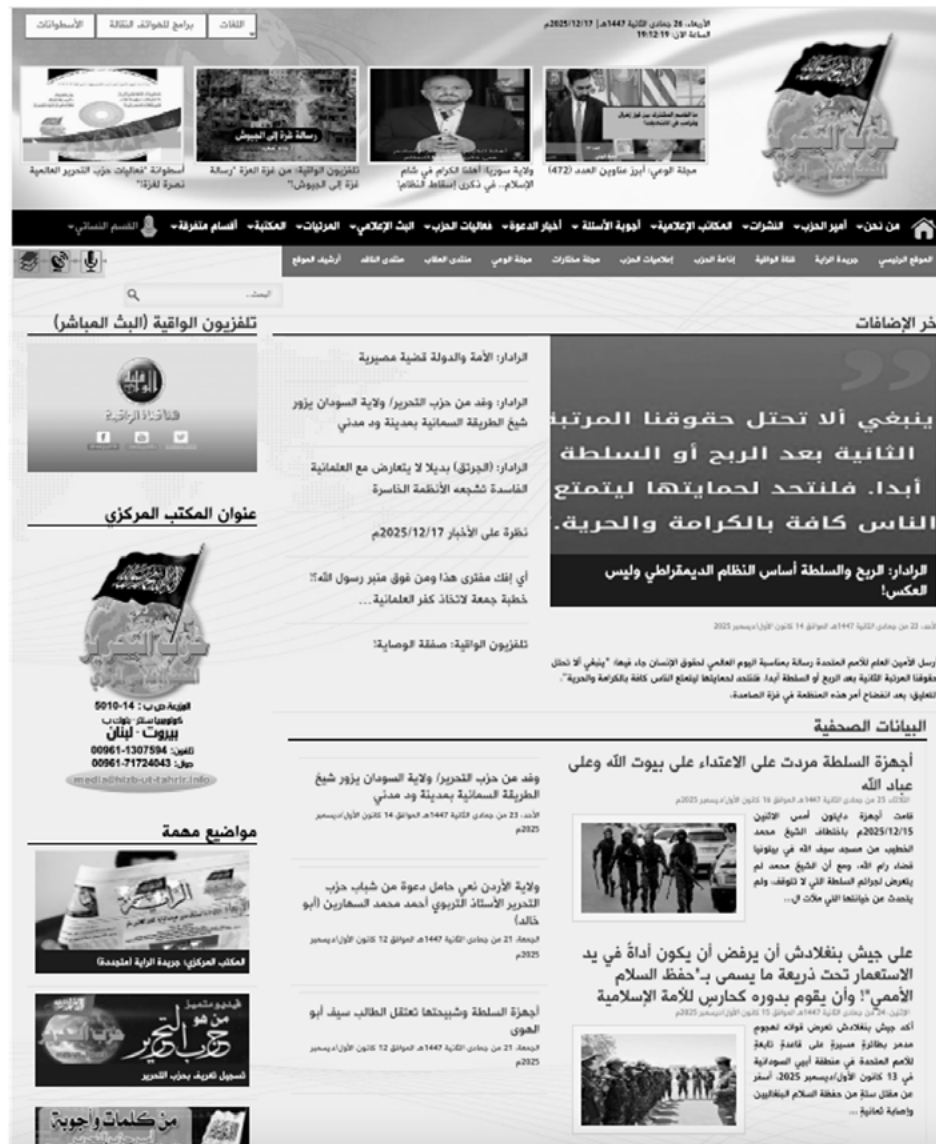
الأربعاء، 26 جمادى الثانية 1447هـ| 2025/12/17م
الساعة الآن: 19:12:19

اللغات | برامج للهواتف النقالة | الأسطوانات

مجلة الوعي: أبرز عناوين العدد (472)

ولاية سوريا: أهلنا الكرام في شام الإسلام.. في ذكرى إسقاط النظام!

تلفزيون الواقية: من غزة العزة "رسالة غزة إلى الجيوش"

رسالة غزة إلى الجيوش

أسطوانة "فعاليات حزب التحرير العالمية نصرة لغزة"

من نحن | أمير الحزب | النشرات | المكاتب الإعلامية | أجوبة الأسئلة | أخبار الدعوة | فعاليات الحزب | البث الإعلامي | المرئيات | المكتبة | أقسام متفرقة | القسم النسائي

الموقع الرئيسي | جريدة الراية | قناة الواقية | إذاعة الحزب | إعلاميات الحزب | مجلة مختارات | مجلة الوعي | منتدى الطلاب | منتدى الناقد | أرشيف الموقع

البحث...

آخر الإضافات

ينبغي ألا تحتل حقوقنا المرتبة الثانية بعد الربح أو السلطة أبدا. فلنتحد لحمايتها ليتمتع الناس كافة بالكرامة والحرية.

الرادار: الربح والسلطة أساس النظام الديمقراطي وليس العكس!

الأحد، 23 من جمادى الثانية 1447هـ الموافق 14 كانون الأول/ديسمبر 2025

أرسل الأمين العام للأمم المتحدة رسالة بمناسبة اليوم العالمي لحقوق الإنسان جاء فيها: "ينبغي ألا تحتل حقوقنا المرتبة الثانية بعد الربح أو السلطة أبدا. فلنتحد لحمايتها ليتمتع الناس كافة بالكرامة والحرية".
التعليق: بعد انفضاح أمر هذه المنظمة في غزة الصامدة...

الرادار: الأمة والدولة قضية مصيرية

الرادار: وفد من حزب التحرير/ ولاية السودان يزور شيخ الطريقة السمانية بمدينة ود مدني

الرادار: (الجرتق) بديلا لا يتعارض مع العلمانية الفاسدة تشجعه الأنظمة الخاسرة

نظرة على الأخبار 2025/12/17م

أي إفك مفترى هذا ومن فوق منبر رسول الله؟! خطبة جمعة لاتخاذ كفر العلمانية...

تلفزيون الواقية: صفقة الوصاية!

تلفزيون الواقية (البث المباشر)

قناة الواقية

عنوان المكتب المركزي

المزرعة ص.ب: 14-5010
كونكورد ستار - شوكت
بيروت - لبنان
تلفون: 00961-1307594
جوال: 00961-71724043
media@hizb-ut-tahrir.info

البيانات الصحفية

أجهزة السلطة مردت على الاعتداء على بيوت الله وعلى عباد الله

الثلاثاء، 25 من جمادى الثانية 1447هـ الموافق 16 كانون الأول/ديسمبر 2025م

قامت أجهزة دايتون أمس الاثنين 2025/12/15م باختطاف الشيخ محمد الخطيب من مسجد سيف الله في بيتونيا قضاء رام الله، ومع أن الشيخ محمد لم يتعرض لجرائم السلطة التي لا تتوقف، ولم يتحدث عن خياناتها التي ملأت ال...

وفد من حزب التحرير/ ولاية السودان يزور شيخ الطريقة السمانية بمدينة ود مدني

الأحد، 23 من جمادى الثانية 1447هـ الموافق 14 كانون الأول/ديسمبر 2025م

على جيش بنغلادش أن يرفض أن يكون أداةً في يد الاستعمار تحت ذريعة ما يسمى بـ"حفظ السلام الأممي"! وأن يقوم بدوره كحارس للأمة الإسلامية

الاثنين، 24 من جمادى الثانية 1447هـ الموافق 15 كانون الأول/ديسمبر 2025م

أكد جيش بنغلادش تعرض قواته لهجوم مدمر بطائرة مسيرة على قاعدة تابعة للأمم المتحدة في منطقة أبيي السودانية في 13 كانون الأول/ديسمبر 2025، أسفر عن مقتل ستة من حفظة السلام البنغاليين وإصابة ثمانية...

ولاية الأردن تنعى حامل دعوة من شباب حزب التحرير الأستاذ التربوي أحمد محمد السهارين (أبو خالد)

الجمعة، 21 من جمادى الثانية 1447هـ الموافق 12 كانون الأول/ديسمبر 2025م

أجهزة السلطة وشبيحتها تعتقل الطالب سيف أبو الهوى

الجمعة، 21 من جمادى الثانية 1447هـ الموافق 12 كانون الأول/ديسمبر 2025م

مواضيع مهمة

الراية

المكتب المركزي: جريدة الراية (متجددة)

فيديو متميز
من هو حزب التحرير
تسجيل تعريف بحزب التحرير

من كلمات وأجوبة